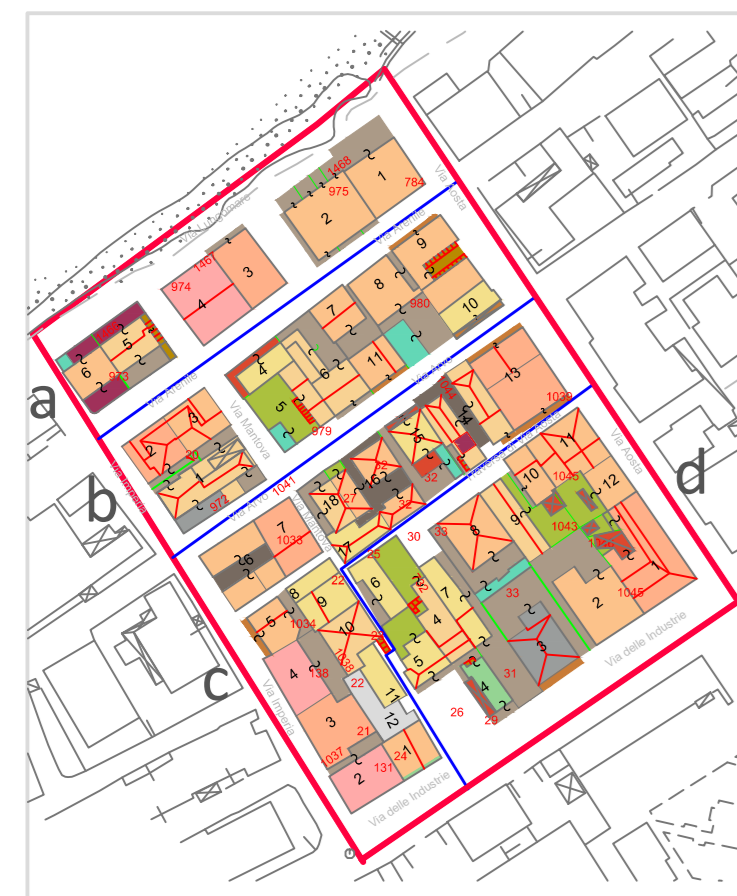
a
b
c
d
Via Lungomare
Via Aosta
Via Arenile
Via Arenile
Via Mantova
Via Imperia
Via Arno
Via Mantova
Via Arno
Traversa di Via Aosta
Via Aosta
Via delle Industrie
Via Imperia
Via delle Industrie
1468
975
784
1
2
9
146
974
3
4
980
8
10
7
973
5
6
4
6
11
13
1039
5
979
9
2
20
1
972
1041
16
32
11
1046
10
12
18
27
16
32
1043
1126
7
1033
26
17
35
30
33
8
1045
5
8
1034
9
10
28
6
32
7
4
33
3
2
4
138
1038
22
5
31
4
29
11
3
21
12
26
1037
2
131
24
1